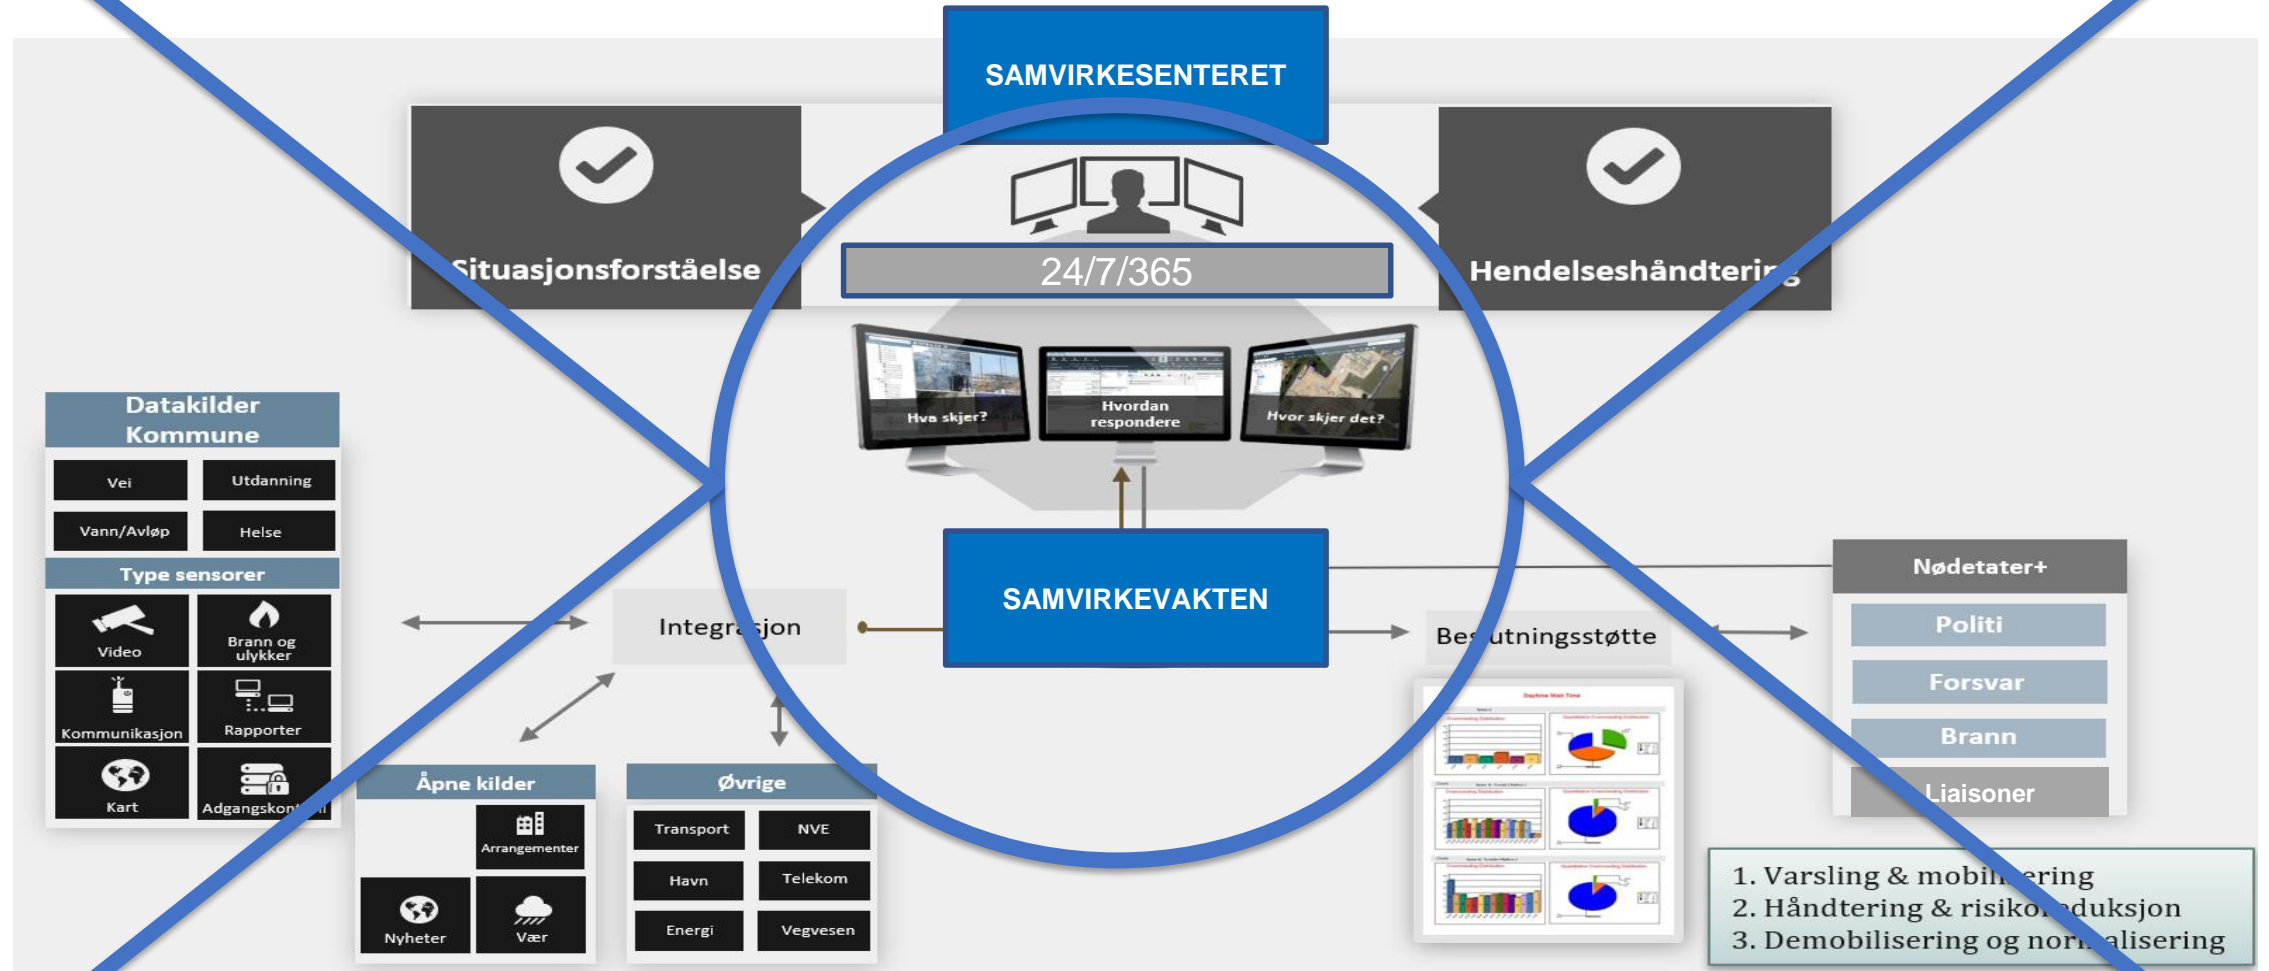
SAMVIRKESENTERET

Situasjonsforståelse

24/7/365

Hendelseshåndtering

Hva skjer?

Hvordan respondere

Hvor skjer det?

Datakilder Kommune

Vei

Utdanning

Vann/Avløp

Helse

Type sensorer

Video

Brann og ulykker

Kommunikasjon

Rapporter

Kart

Adgangskontroll

Integrasjon

SAMVIRKEVAKTEN

Beslutningsstøtte

Nødetater+

Politi

Forsvar

Brann

Liaisoner

Åpne kilder

Arrangementer

Nyheter

Vær

Øvrige

Transport

NVE

Havn

Telekom

Energi

Vegvesen

1. Varsling & mobilisering
2. Håndtering & risikoreduksjon
3. Demobilisering og normalisering